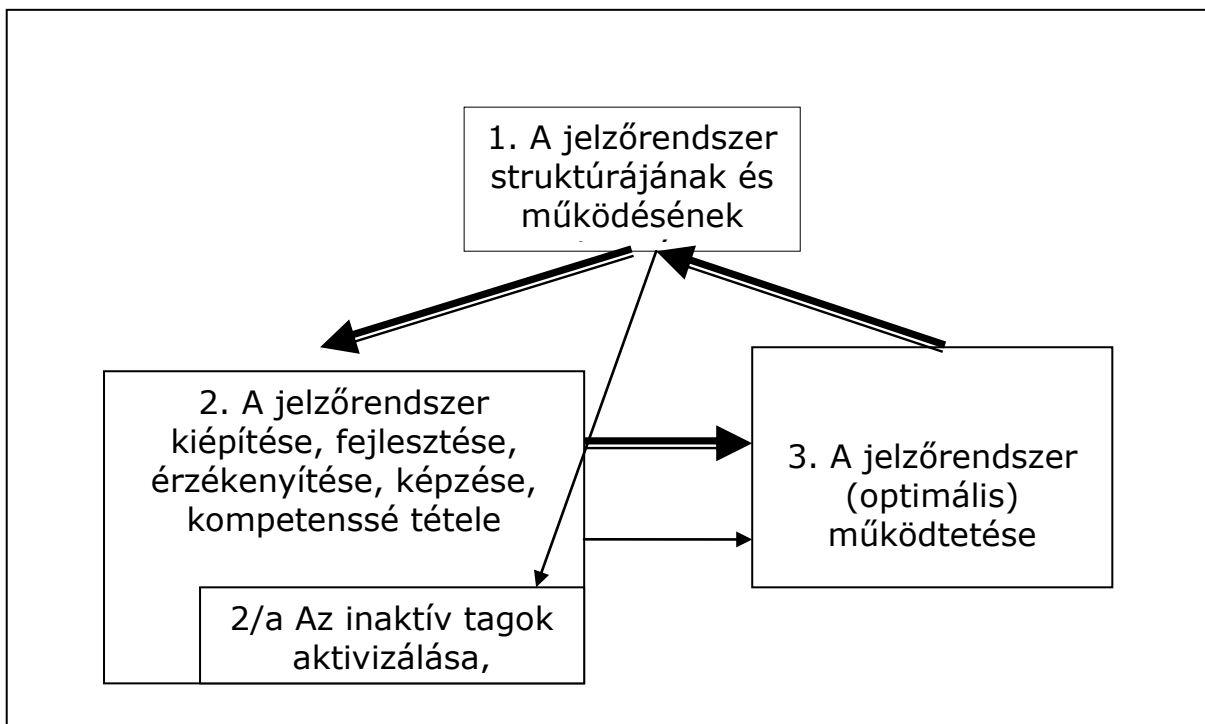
1. A jelzőrendszer struktúrájának és működésének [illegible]

2. A jelzőrendszer kiépítése, fejlesztése, érzékenyítése, képzése, kompetenssé tétele

2/a Az inaktív tagok aktivizálása,

3. A jelzőrendszer (optimális) működtetése